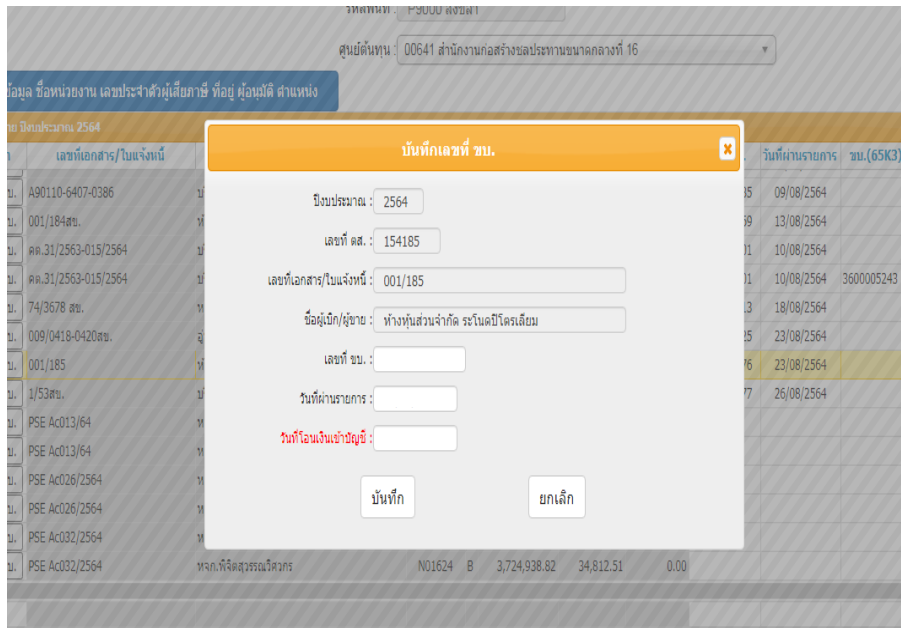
รหัสพื้นที่ : P9000 สงขลา

ศูนย์ต้นทุน : 00641 สำนักงานก่อสร้างชลประทานขนาดกลางที่ 16

ข้อมูล ชื่อหน่วยงาน เลขประจำตัวผู้เสียภาษี ที่อยู่ ผู้อนุมัติ ตำแหน่ง

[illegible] ปีงบประมาณ 2564

| | เลขที่เอกสาร/ใบแจ้งหนี้ | | | | | | | วันที่ผ่านรายการ | ขบ.(65K3) |
|---|---|---|---|---|---|---|---|---|---|
| ขบ. | A90110-6407-0386 | | | | | | 35 | 09/08/2564 | |
| ขบ. | 001/184สข. | | | | | | 59 | 13/08/2564 | |
| ขบ. | คค.31/2563-015/2564 | | | | | | 01 | 10/08/2564 | |
| ขบ. | คค.31/2563-015/2564 | | | | | | 01 | 10/08/2564 | 3600005243 |
| ขบ. | 74/3678 สข. | | | | | | 13 | 18/08/2564 | |
| ขบ. | 009/0418-0420สข. | | | | | | 25 | 23/08/2564 | |
| ขบ. | 001/185 | | | | | | 76 | 23/08/2564 | |
| ขบ. | 1/53สข. | | | | | | 77 | 26/08/2564 | |
| ขบ. | PSE Ac013/64 | | | | | | | | |
| ขบ. | PSE Ac013/64 | | | | | | | | |
| ขบ. | PSE Ac026/2564 | | | | | | | | |
| ขบ. | PSE Ac026/2564 | | | | | | | | |
| ขบ. | PSE Ac032/2564 | | | | | | | | |
| ขบ. | PSE Ac032/2564 | หจก.พิจิตสุวรรณวิศวกร | N01624 | B | 3,724,938.82 | 34,812.51 | 0.00 | | |

บันทึกเลขที่ ขบ.

ปีงบประมาณ : 2564

เลขที่ ตส. : 154185

เลขที่เอกสาร/ใบแจ้งหนี้ : 001/185

ชื่อผู้เบิก/ผู้ขาย : ห้างหุ้นส่วนจำกัด ระโนดปิโตรเลียม

เลขที่ ขบ. :

วันที่ผ่านรายการ :

วันที่โอนเงินเข้าบัญชี :

บันทึก

ยกเลิก